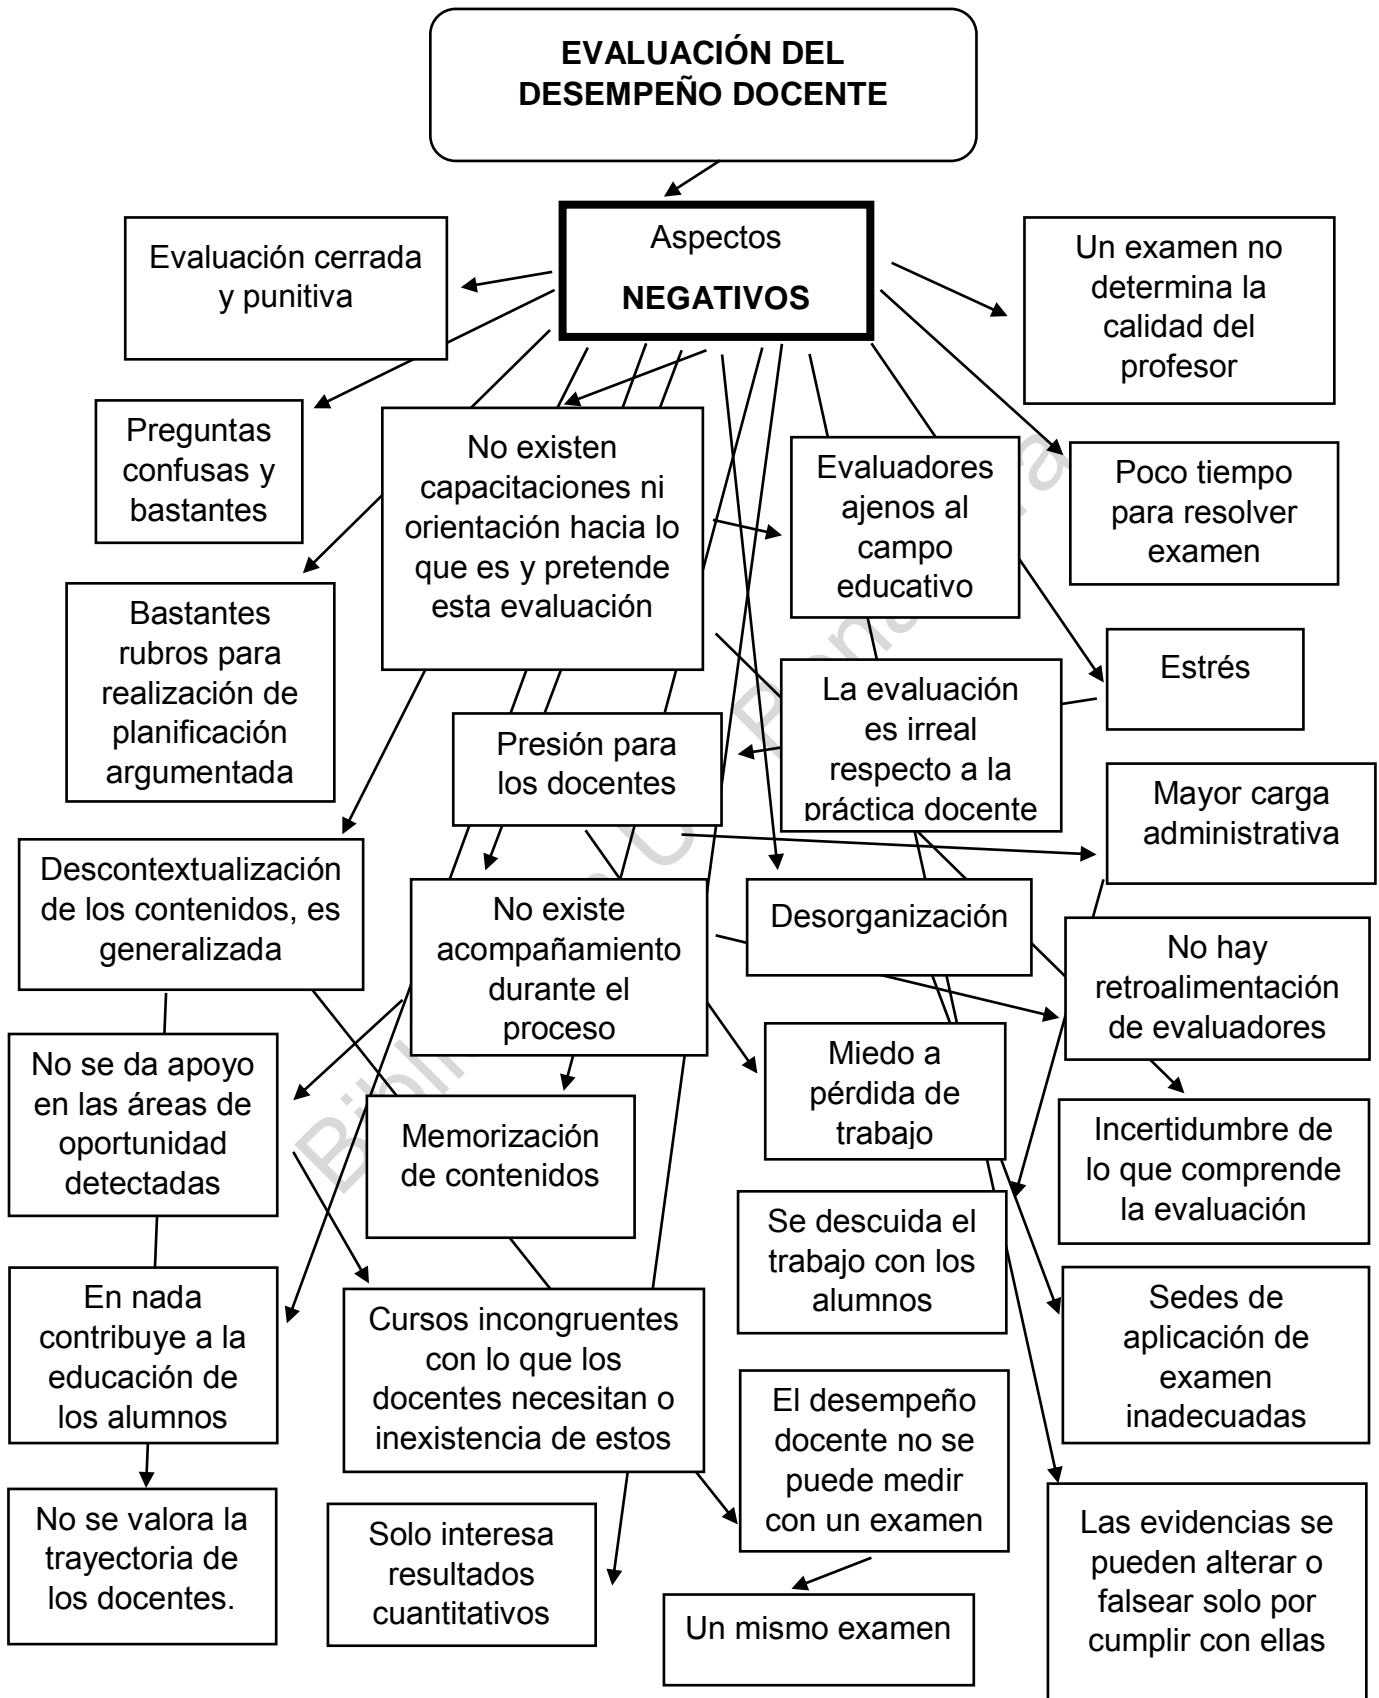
EVALUACIÓN DEL DESEMPEÑO DOCENTE

Aspectos
NEGATIVOS

Evaluación cerrada y punitiva

Un examen no determina la calidad del profesor

Preguntas confusas y bastantes

No existen capacitaciones ni orientación hacia lo que es y pretende esta evaluación

Evaluadores ajenos al campo educativo

Poco tiempo para resolver examen

Bastantes rubros para realización de planificación argumentada

Estrés

La evaluación es irreal respecto a la práctica docente

Presión para los docentes

Mayor carga administrativa

Descontextualización de los contenidos, es generalizada

No existe acompañamiento durante el proceso

Desorganización

No hay retroalimentación de evaluadores

No se da apoyo en las áreas de oportunidad detectadas

Memorización de contenidos

Miedo a pérdida de trabajo

Incertidumbre de lo que comprende la evaluación

Se descuida el trabajo con los alumnos

En nada contribuye a la educación de los alumnos

Cursos incongruentes con lo que los docentes necesitan o inexistencia de estos

Sedes de aplicación de examen inadecuadas

El desempeño docente no se puede medir con un examen

No se valora la trayectoria de los docentes.

Solo interesa resultados cuantitativos

Un mismo examen

Las evidencias se pueden alterar o falsear solo por cumplir con ellas